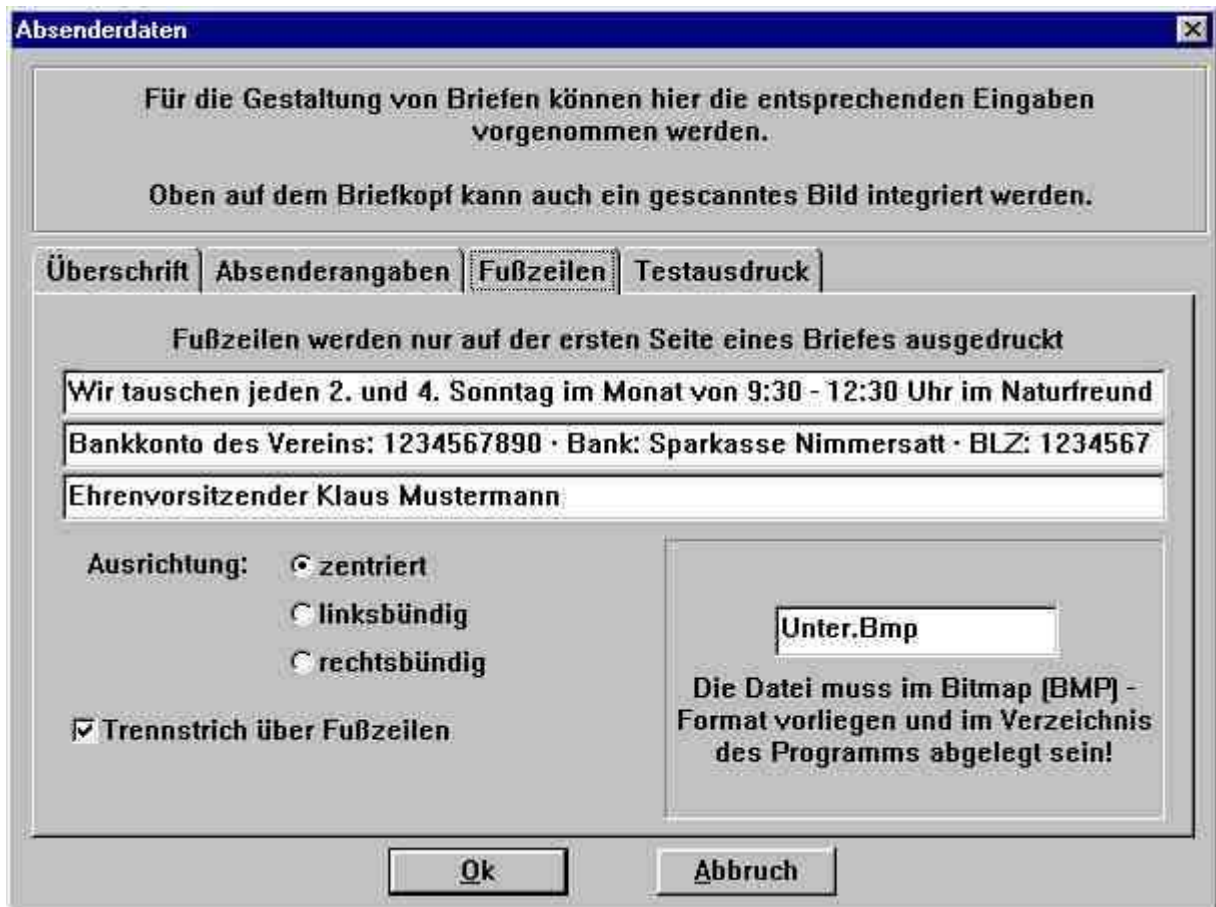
Absenderdaten

Für die Gestaltung von Briefen können hier die entsprechenden Eingaben vorgenommen werden.

Oben auf dem Briefkopf kann auch ein gescanntes Bild integriert werden.

Überschrift | Absenderangaben | Fußzeilen | Testausdruck

Fußzeilen werden nur auf der ersten Seite eines Briefes ausgedruckt

Wir tauschen jeden 2. und 4. Sonntag im Monat von 9:30 - 12:30 Uhr im Naturfreund

Bankkonto des Vereins: 1234567890 · Bank: Sparkasse Nimmersatt · BLZ: 1234567

Ehrenvorsitzender Klaus Mustermann

Ausrichtung: zentriert

linksbündig

rechtsbündig

Trennstrich über Fußzeilen

Unter.Bmp

Die Datei muss im Bitmap (BMP) - Format vorliegen und im Verzeichnis des Programms abgelegt sein!

Ok

Abbruch